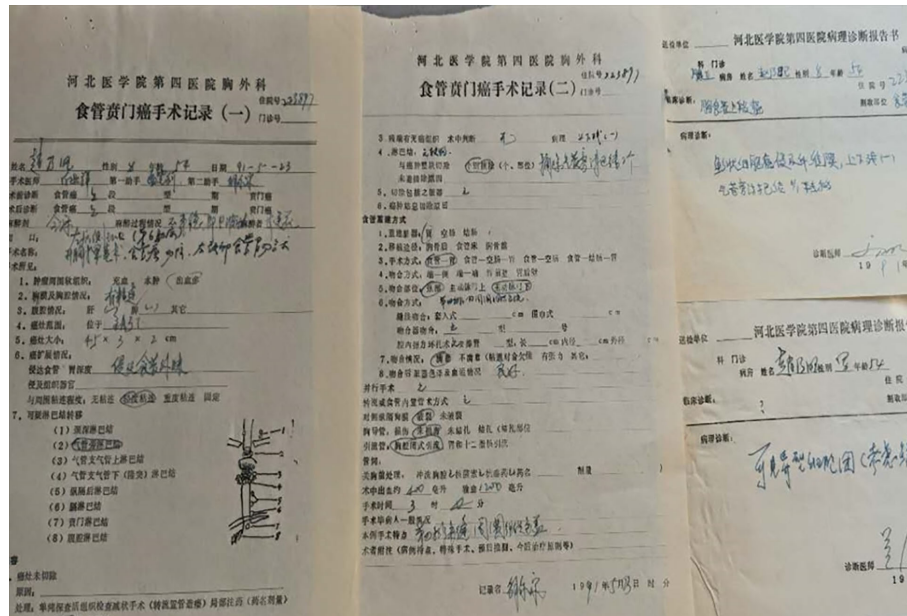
河北医学院第四医院胸外科
食管贲门癌手术记录（一）
住院号 22387
门诊号

姓名 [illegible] 性别 男 年龄 54 日期 91-5-23
手术医师 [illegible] 第一助手 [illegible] 第二助手 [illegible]
术前诊断 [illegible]
术后诊断 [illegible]
麻醉 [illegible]
手术名称 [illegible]

1、肿瘤周围状况 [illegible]
2、胸膜及胸腔情况 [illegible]
3、腹腔情况 肝 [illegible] 其它
4、癌肿部位 位于 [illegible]
5、癌肿大小 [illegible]
6、癌肿浸润情况
侵及食管 管腔度 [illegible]
侵及邻近器官
与周围组织粘连情况：无粘连 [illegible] 重度粘连 固定
7、可能淋巴结转移
(1) 颈部淋巴结
(2) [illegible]淋巴结
(3) 气管支气管上淋巴结
(4) 气管支气管下（隆突）淋巴结
(5) 纵隔后淋巴结
(6) 膈淋巴结
(7) 贲门淋巴结
(8) 腹腔淋巴结
8、癌灶未切除
原因：
9、姑息：单纯探查或组织检查或状手术（转流重管道）局部注药（药名剂量）

河北医学院第四医院胸外科
食管贲门癌手术记录（二）
住院号 22387
门诊号

3 病理有无转移 术中判断 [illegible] 病理 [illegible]
4 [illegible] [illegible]
与癌肿浸润关系 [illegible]
未被淋巴切除
5、切除包膜之距离 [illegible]
6、切除标本送病理检查
食管重建方式
1、重建部位 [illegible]
2、胃移植途径 胸骨后 食管床 胸骨前
3、手术方式 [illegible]
4、吻合方式 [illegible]
5、吻合部位 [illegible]
6、吻合方式 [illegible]
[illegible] cm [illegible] cm
吻合器吻合 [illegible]
7、吻合情况 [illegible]
8、吻合后食管远端是否与迷走神经 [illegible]
并行手术 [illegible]
转流或食管内置管术方式 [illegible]
对侧胸膜腔 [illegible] 未进入
胸导管 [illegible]
引流管 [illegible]
备注
失血情况 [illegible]
术中出血约 400 毫升 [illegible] 1200 毫升
手术时间 3 时 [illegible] 分
手术中病人一般情况
本例手术体会 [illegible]
术者附注（特殊情况、特殊手术、操作困难、今后治疗意见等）

记录者 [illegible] 1991年5月23日 时 分

送检单位 河北医学院第四医院病理诊断报告书
科 门诊 病房 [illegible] 姓名 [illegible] 性别 男 年龄 54
住院号 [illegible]
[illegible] 制表号
病理诊断
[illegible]
诊断医师 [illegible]
19

送检单位 河北医学院第四医院病理诊断报
科 门诊
病房 姓名 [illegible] 性别 男 年龄 54
临床诊断
病理诊断
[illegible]
诊断医师 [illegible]
19